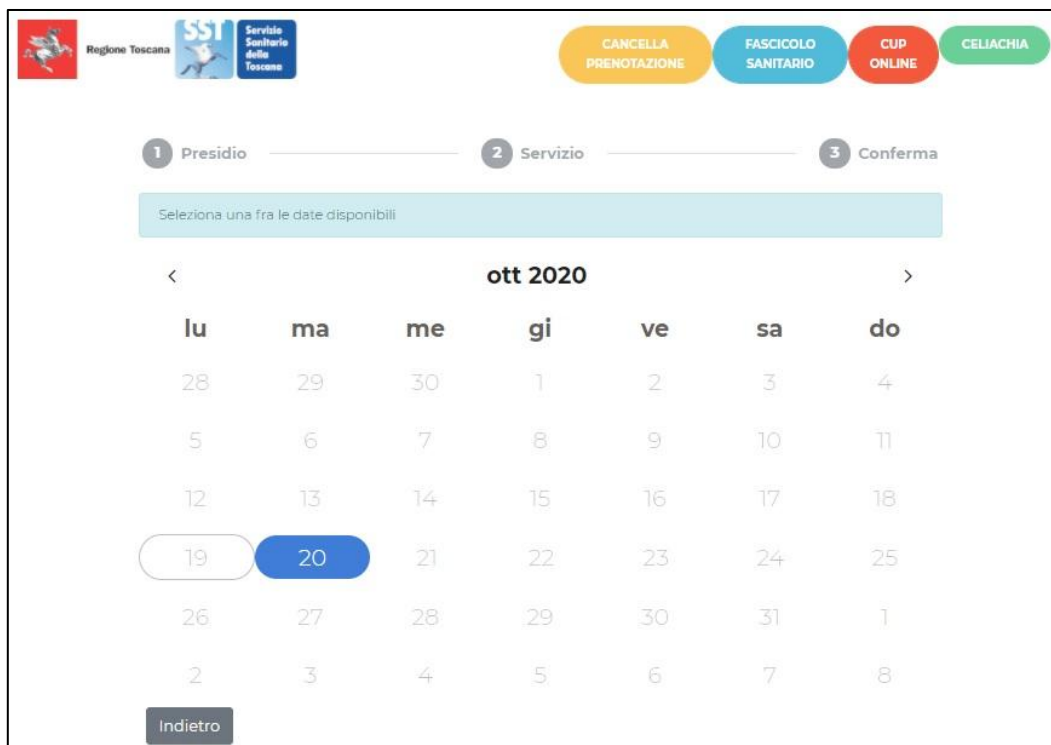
Regione Toscana SST Servizio Sanitario della Toscana

CANCELLA PRENOTAZIONE | FASCICOLO SANITARIO | CUP ONLINE | CELIACHIA

1 Presidio 2 Servizio 3 Conferma

Seleziona una fra le date disponibili

‹ ott 2020 ›

| lu | ma | me | gi | ve | sa | do |
|---|---|---|---|---|---|---|
| 28 | 29 | 30 | 1 | 2 | 3 | 4 |
| 5 | 6 | 7 | 8 | 9 | 10 | 11 |
| 12 | 13 | 14 | 15 | 16 | 17 | 18 |
| 19 | 20 | 21 | 22 | 23 | 24 | 25 |
| 26 | 27 | 28 | 29 | 30 | 31 | 1 |
| 2 | 3 | 4 | 5 | 6 | 7 | 8 |

Indietro